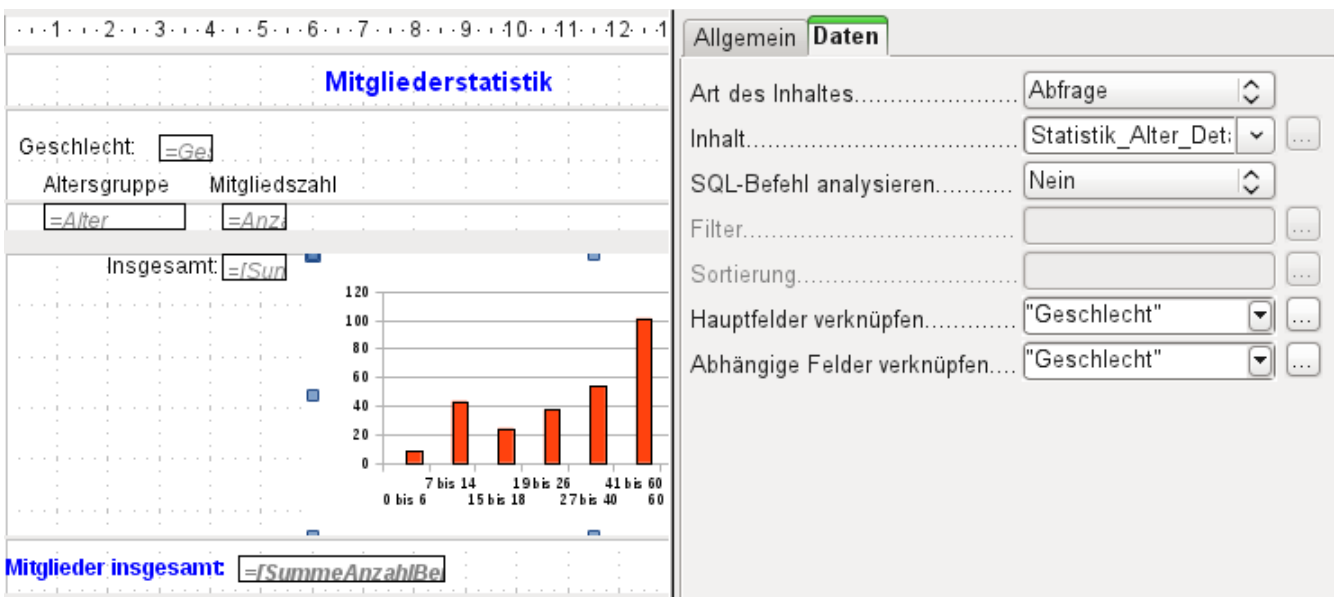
1 · 2 · 3 · 4 · 5 · 6 · 7 · 8 · 9 · 10 · 11 · 12 · 1

Mitgliederstatistik

Geschlecht: =Ges

Altersgruppe Mitgliedszahl

=Alter =Anza

Insgesamt: =[Sum

120
100
80
60
40
20
0

7 bis 14
0 bis 6
15 bis 18
19 bis 26
27 bis 40
41 bis 60
60

Mitglieder insgesamt: =[SummeAnzahlBe

Allgemein Daten

Art des Inhaltes.......................... Abfrage

Inhalt...................................... Statistik_Alter_Det

SQL-Befehl analysieren........... Nein

Filter......................................

Sortierung...............................

Hauptfelder verknüpfen............ "Geschlecht"

Abhängige Felder verknüpfen.... "Geschlecht"